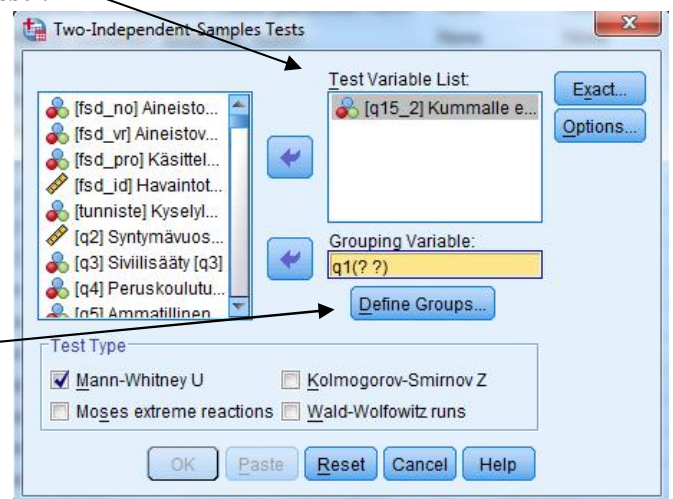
Two-Independent-Samples Tests

[fsd_no] Aineisto...
[fsd_vr] Aineistov...
[fsd_pro] Käsittel...
[fsd_id] Havaintot...
[tunniste] Kyselyl...
[q2] Syntymävuos...
[q3] Siviilisääty [q3]
[q4] Peruskoulutu...
[q5] Ammatillinen...

Test Variable List:
[q15_2] Kummalle e...

Exact...
Options...

Grouping Variable:
q1(? ?)

Define Groups...

Test Type
Mann-Whitney U
Kolmogorov-Smirnov Z
Moses extreme reactions
Wald-Wolfowitz runs

OK
Paste
Reset
Cancel
Help